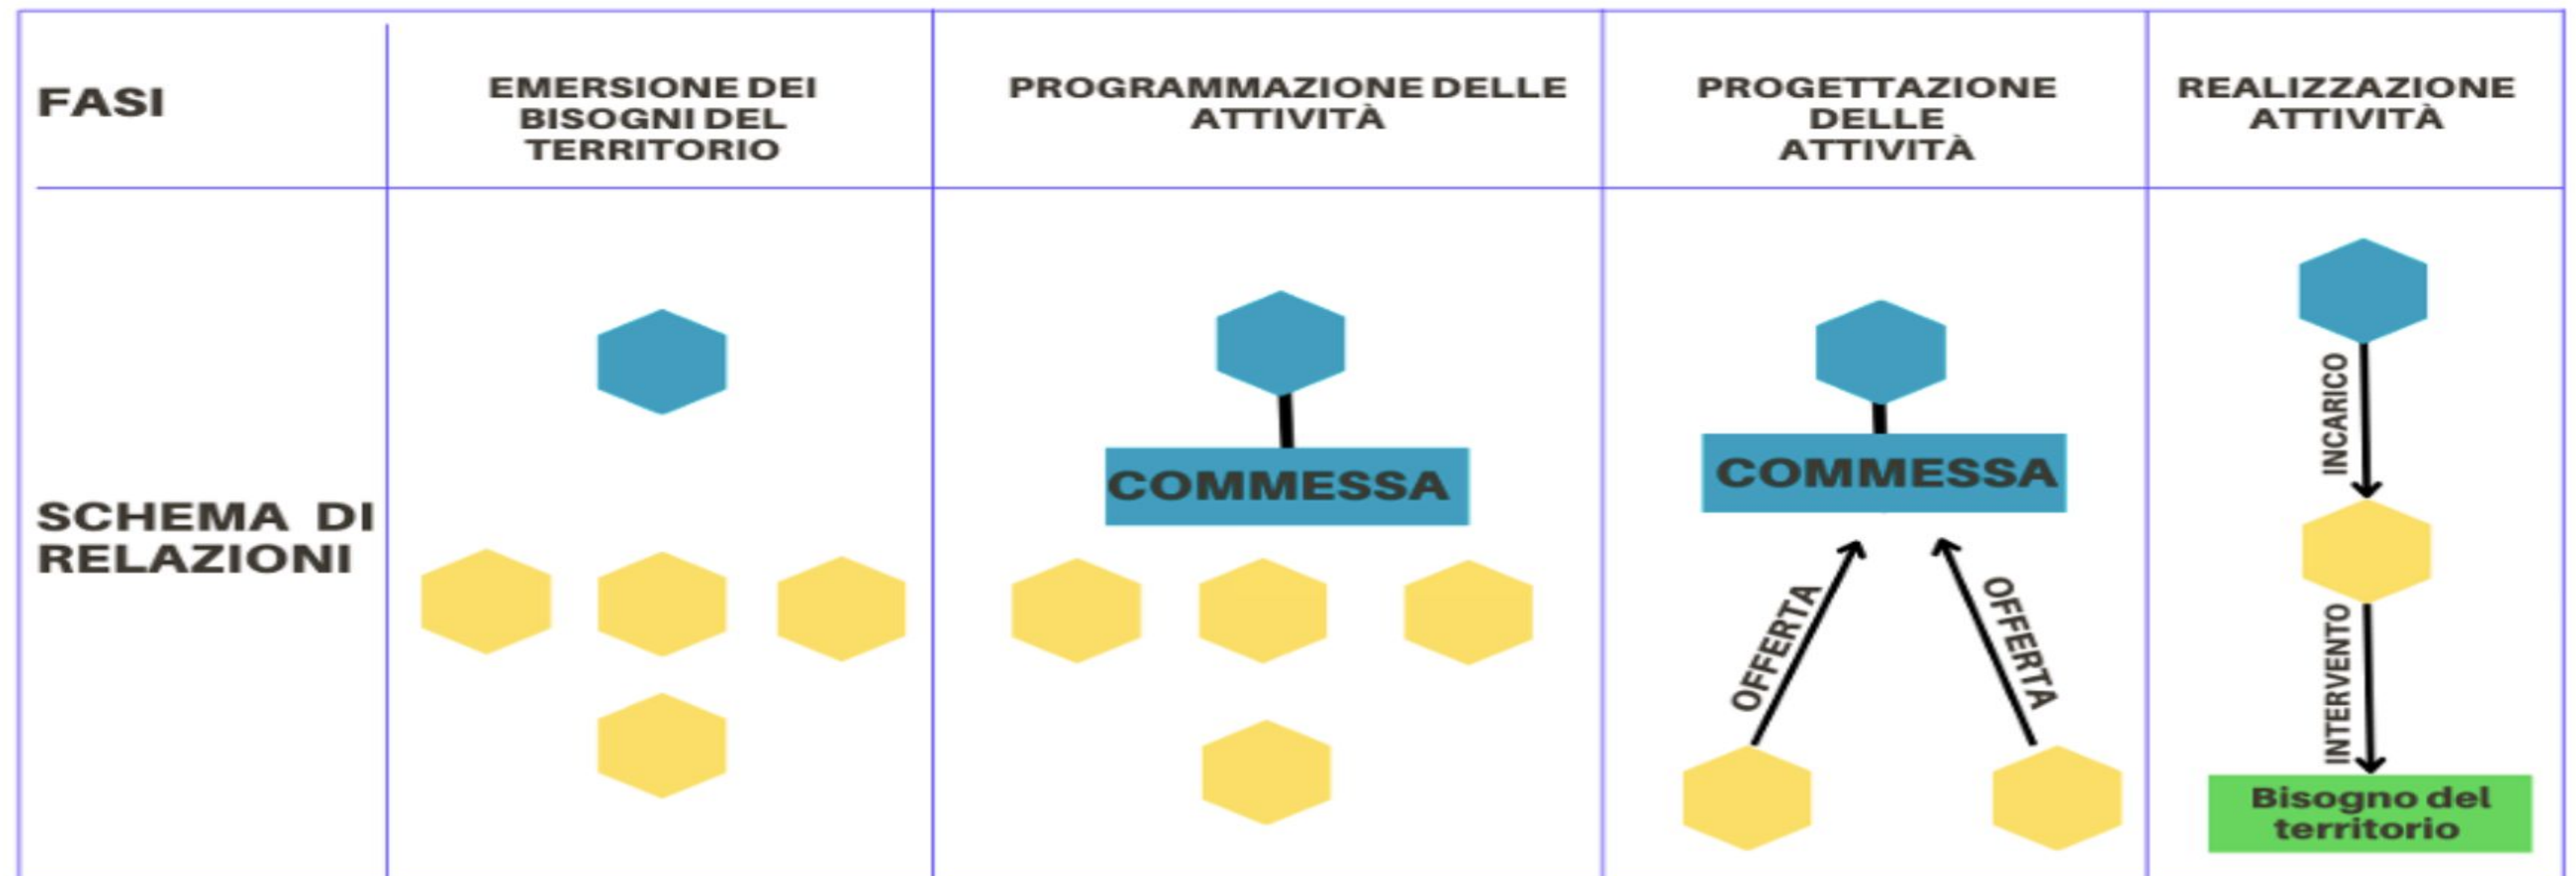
| FASI | EMERSIONE DEI BISOGNI DEL TERRITORIO | PROGRAMMAZIONE DELLE ATTIVITÀ | PROGETTAZIONE DELLE ATTIVITÀ | REALIZZAZIONE ATTIVITÀ |
|---|---|---|---|---|
| SCHEMA DI RELAZIONI | | COMMESSA | COMMESSA OFFERTA OFFERTA | INCARICO INTERVENTO Bisogno del territorio |